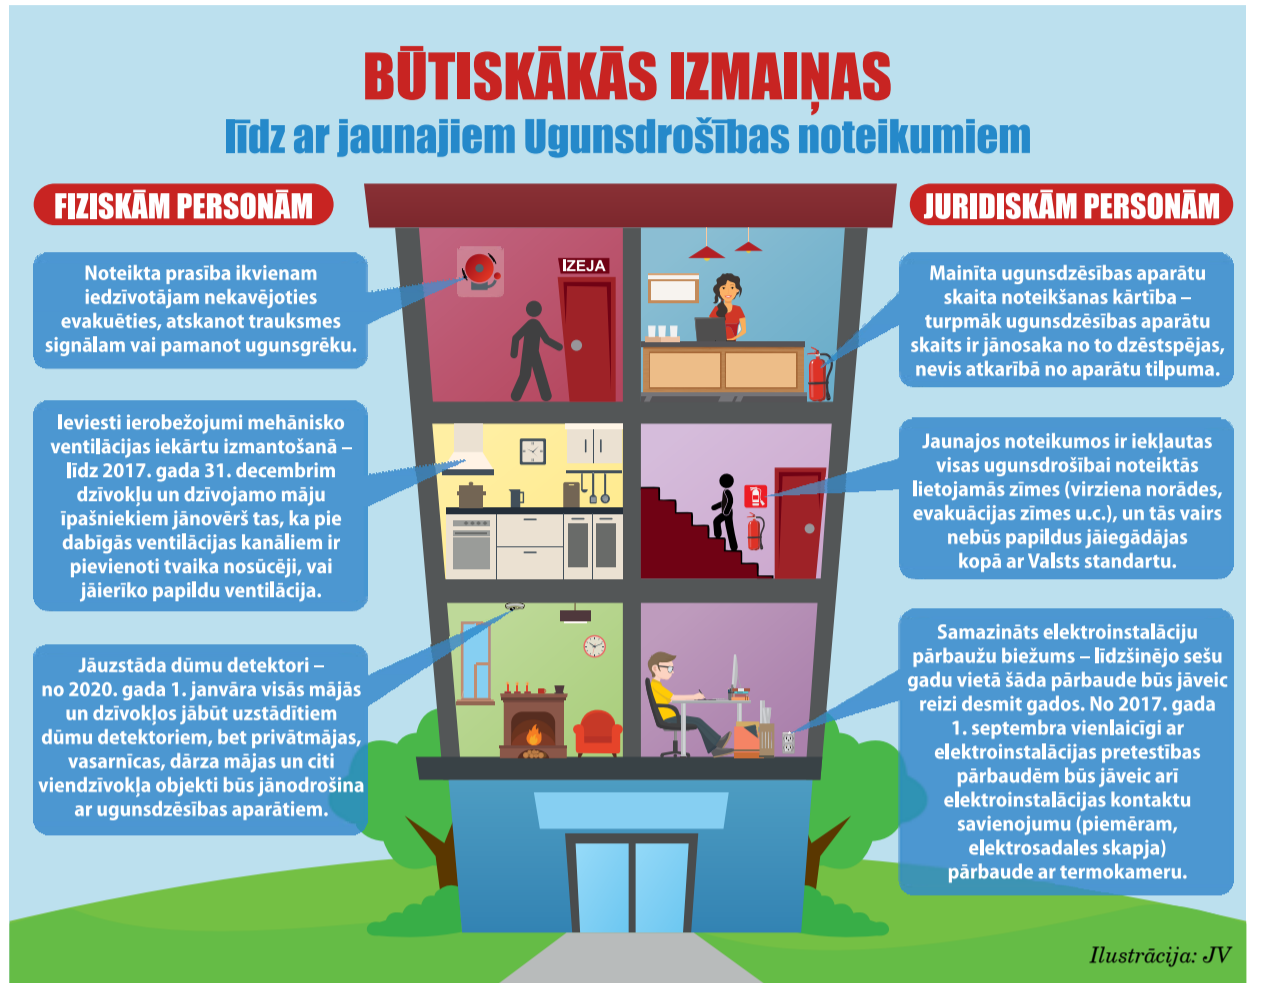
BŪTISKĀKĀS IZMAIŅAS
līdz ar jaunajiem Ugunsdrošības noteikumiem

FIZISKĀM PERSONĀM

Noteikta prasība ikvienam iedzīvotājam nekavējoties evakuēties, atskanot trauksmes signālam vai pamanot ugunsgrēku.

Ieviesti ierobežojumi mehānisko ventilācijas iekārtu izmantošanā – līdz 2017. gada 31. decembrim dzīvokļu un dzīvojamo māju īpašniekiem jānovērš tas, ka pie dabīgās ventilācijas kanāliem ir pievienoti tvaika nosūcēji, vai jāierīko papildu ventilācija.

Jāuzstāda dūmu detektori – no 2020. gada 1. janvāra visās mājās un dzīvokļos jābūt uzstādītiem dūmu detektoriem, bet privātmājas, vasarnīcas, dārza mājas un citi viendzīvokļa objekti būs jānodrošina ar ugunsdzēsības aparātiem.

IZEJA

JURIDISKĀM PERSONĀM

Mainīta ugunsdzēsības aparātu skaita noteikšanas kārtība – turpmāk ugunsdzēsības aparātu skaits ir jānosaka no to dzēstspējas, nevis atkarībā no aparātu tilpuma.

Jaunajos noteikumos ir iekļautas visas ugunsdrošībai noteiktās lietojamās zīmes (virziena norādes, evakuācijas zīmes u.c.), un tās vairs nebūs papildus jāiegādājas kopā ar Valsts standartu.

Samazināts elektroinstalāciju pārbaužu biežums – līdzšinējo sešu gadu vietā šāda pārbaude būs jāveic reizi desmit gados. No 2017. gada 1. septembra vienlaicīgi ar elektroinstalācijas pretestības pārbaudēm būs jāveic arī elektroinstalācijas kontaktu savienojumu (piemēram, elektrosadales skapja) pārbaude ar termokameru.

Ilustrācija: JV